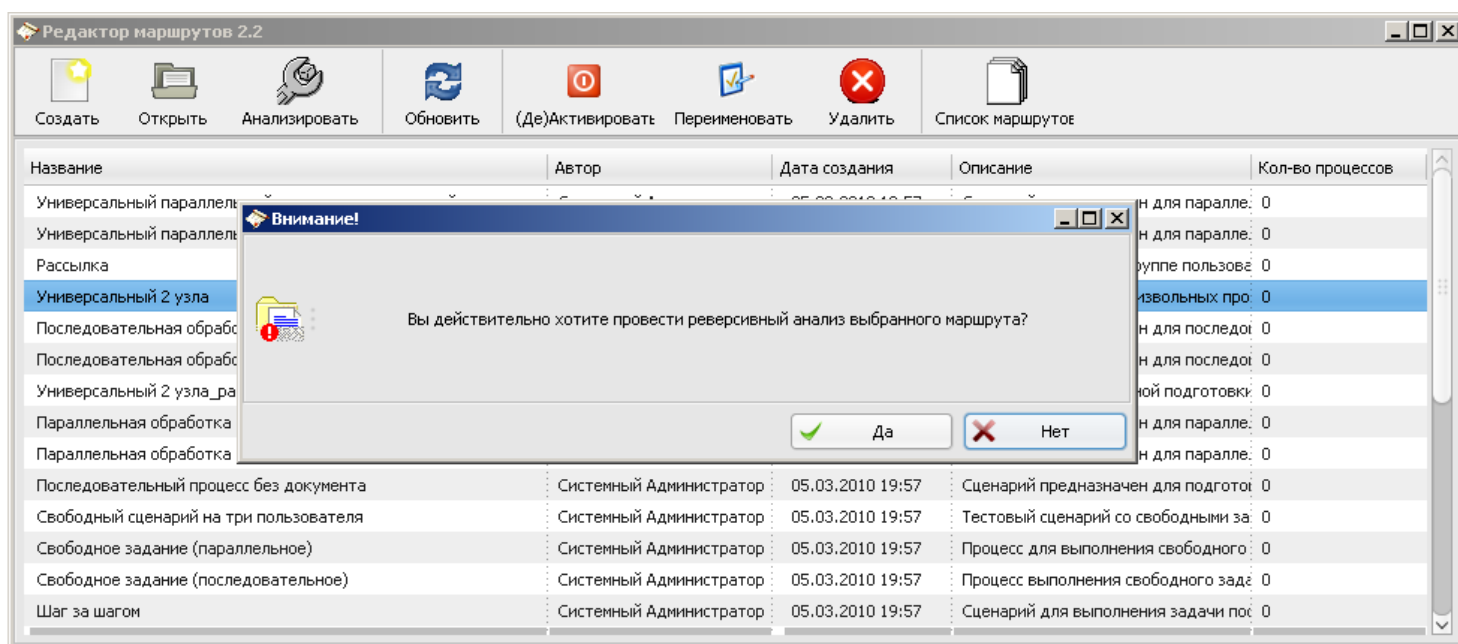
Редактор маршрутов 2.2

Создать | Открыть | Анализировать | Обновить | (Де)Активировать | Переименовать | Удалить | Список маршрутов

| Название | Автор | Дата создания | Описание | Кол-во процессов |
|---|---|---|---|---|
| Универсальный параллель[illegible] | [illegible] | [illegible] | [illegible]н для паралле | 0 |
| Универсальный параллель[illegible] | | | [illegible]н для паралле | 0 |
| Рассылка | | | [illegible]руппе пользова | 0 |
| Универсальный 2 узла | | | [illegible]извольных про | 0 |
| Последовательная обрабо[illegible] | | | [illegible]н для последо | 0 |
| Последовательная обрабо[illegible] | | | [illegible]н для последо | 0 |
| Универсальный 2 узла_ра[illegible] | | | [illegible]ной подготовки | 0 |
| Параллельная обработка | | | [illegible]н для паралле | 0 |
| Параллельная обработка | | | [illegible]н для паралле | 0 |
| Последовательный процесс без документа | Системный Администратор | 05.03.2010 19:57 | Сценарий предназначен для подгото | 0 |
| Свободный сценарий на три пользователя | Системный Администратор | 05.03.2010 19:57 | Тестовый сценарий со свободными за | 0 |
| Свободное задание (параллельное) | Системный Администратор | 05.03.2010 19:57 | Процесс для выполнения свободного | 0 |
| Свободное задание (последовательное) | Системный Администратор | 05.03.2010 19:57 | Процесс выполнения свободного зада | 0 |
| Шаг за шагом | Системный Администратор | 05.03.2010 19:57 | Сценарий для выполнения задачи по | 0 |

Внимание!

Вы действительно хотите провести реверсивный анализ выбранного маршрута?

Да | Нет